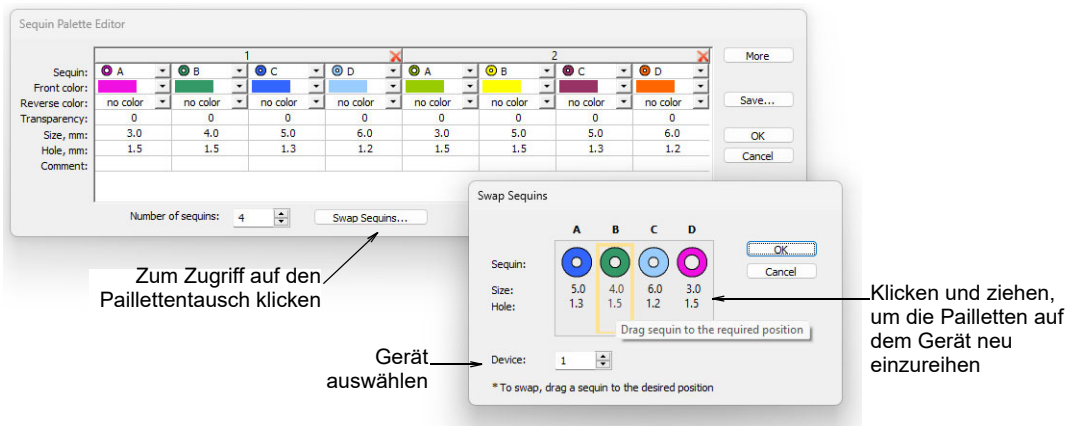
Sequin Palette Editor

|  | 1 |  |  |  | 2 |  |  |  |
|---|---|---|---|---|---|---|---|---|
| Sequin: | A | B | C | D | A | B | C | D |
| Front color: |  |  |  |  |  |  |  |  |
| Reverse color: | no color | no color | no color | no color | no color | no color | no color | no color |
| Transparency: | 0 | 0 | 0 | 0 | 0 | 0 | 0 | 0 |
| Size, mm: | 3.0 | 4.0 | 5.0 | 6.0 | 3.0 | 5.0 | 5.0 | 6.0 |
| Hole, mm: | 1.5 | 1.5 | 1.3 | 1.2 | 1.5 | 1.5 | 1.3 | 1.2 |
| Comment: |  |  |  |  |  |  |  |  |

More
Save...
OK
Cancel

Number of sequins: 4
Swap Sequins...

Zum Zugriff auf den Paillettentausch klicken

Swap Sequins

| | A | B | C | D |
|---|---|---|---|---|
| Sequin: | | | | |
| Size: | 5.0 | 4.0 | 6.0 | 3.0 |
| Hole: | 1.3 | 1.5 | 1.2 | 1.5 |

OK
Cancel

Drag sequin to the required position

Device: 1

* To swap, drag a sequin to the desired position

Gerät auswählen

Klicken und ziehen, um die Pailletten auf dem Gerät neu einzureihen